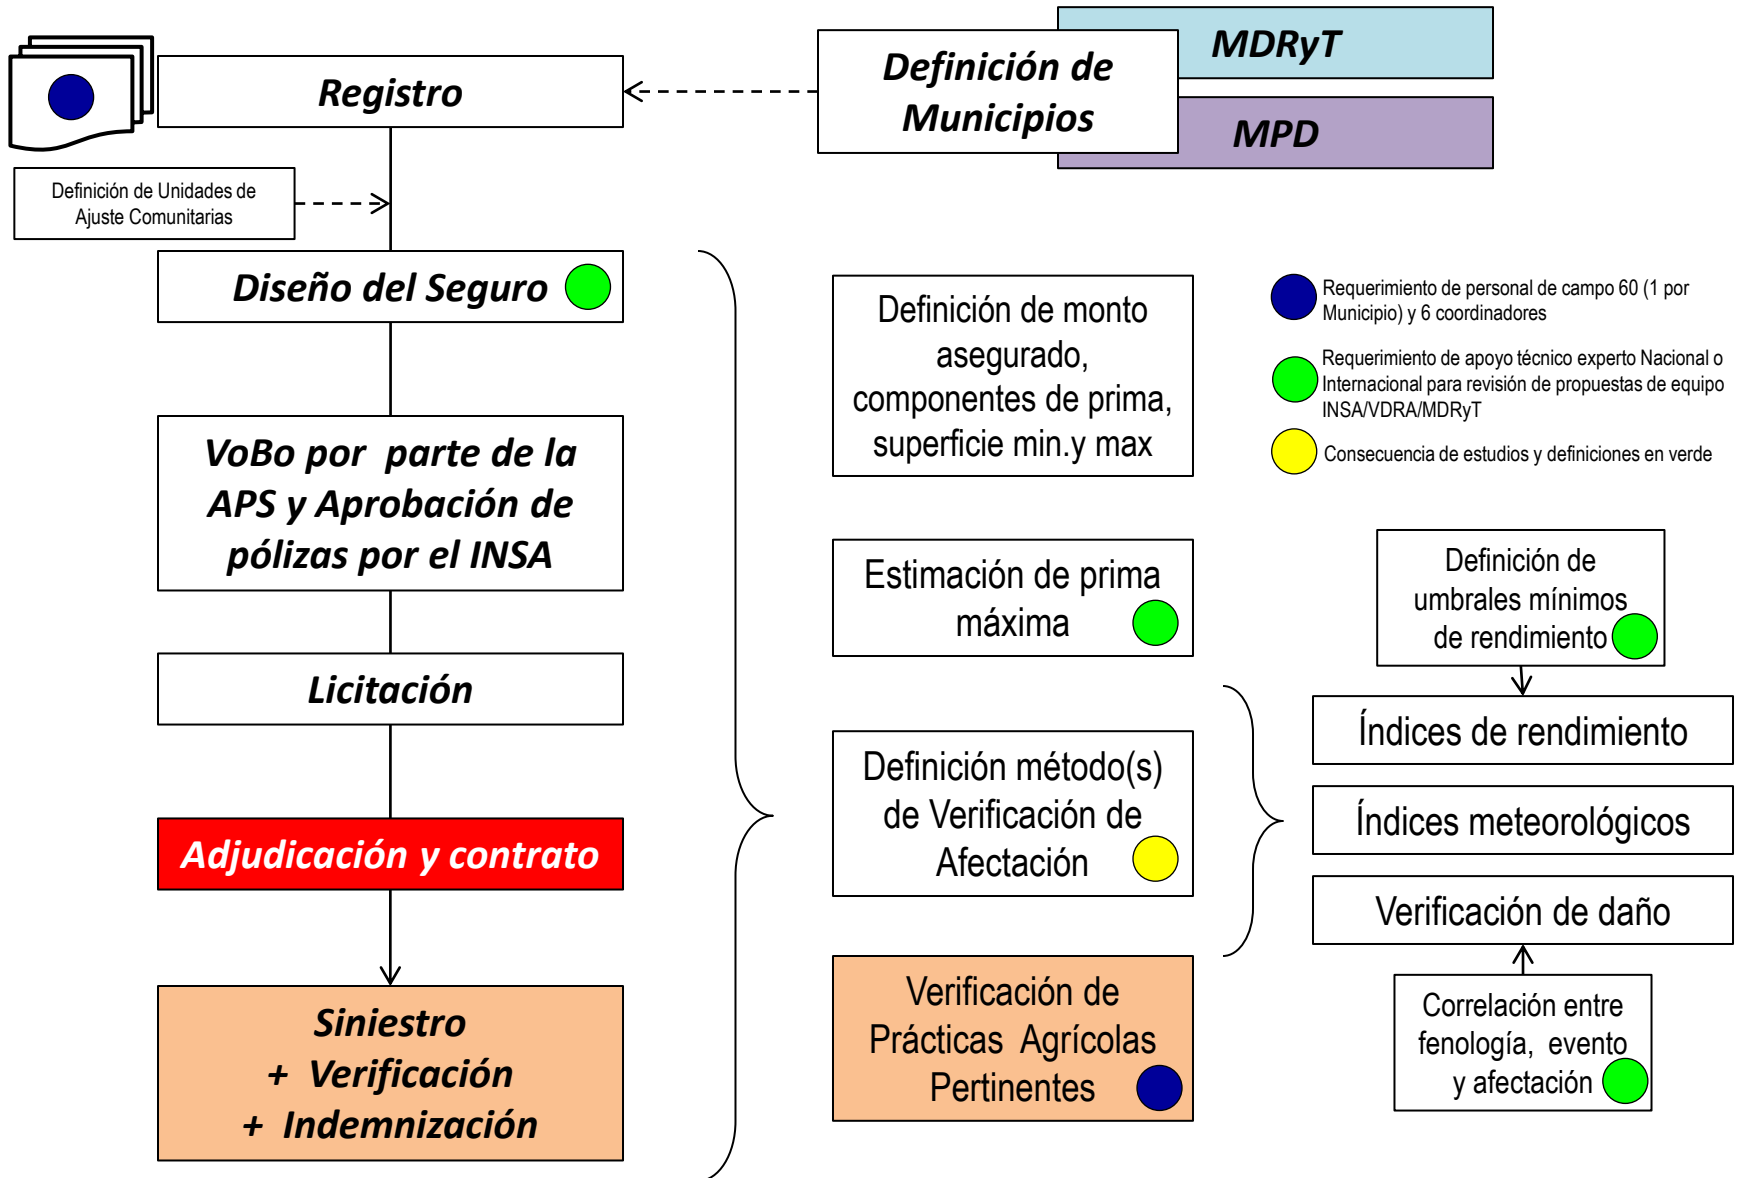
Registro

Definición de Municipios

MDRyT

MPD

Definición de Unidades de Ajuste Comunitarias

Diseño del Seguro

VoBo por parte de la APS y Aprobación de pólizas por el INSA

Licitación

Adjudicación y contrato

Siniestro
+ Verificación
+ Indemnización

Definición de monto asegurado, componentes de prima, superficie min.y max

Requerimiento de personal de campo 60 (1 por Municipio) y 6 coordinadores

Requerimiento de apoyo técnico experto Nacional o Internacional para revisión de propuestas de equipo INSA/VDRA/MDRyT

Consecuencia de estudios y definiciones en verde

Estimación de prima máxima

Definición de umbrales mínimos de rendimiento

Índices de rendimiento

Definición método(s) de Verificación de Afectación

Índices meteorológicos

Verificación de daño

Verificación de Prácticas Agrícolas Pertinentes

Correlación entre fenología, evento y afectación